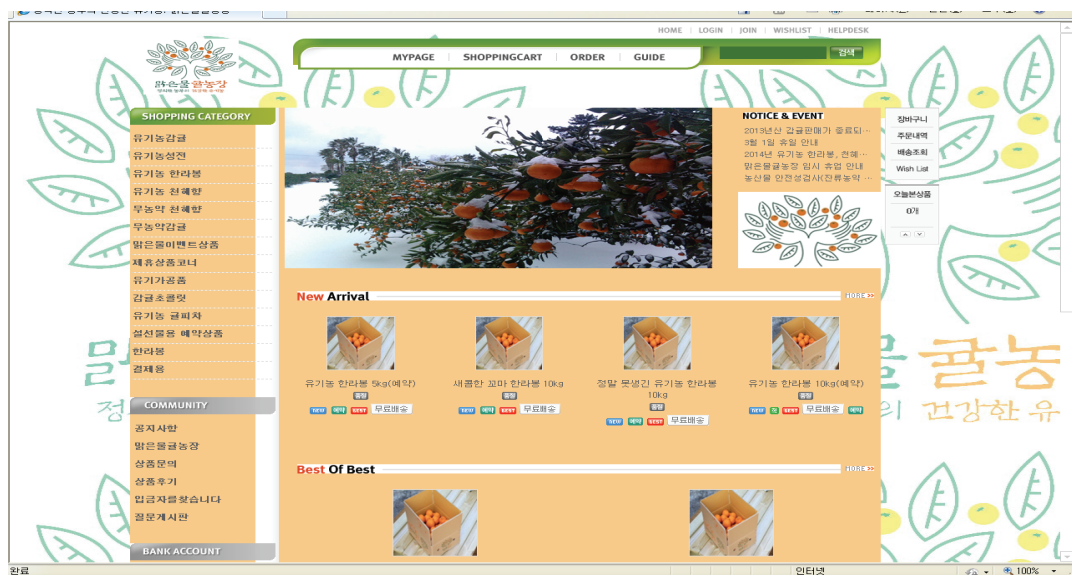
HOME | LOGIN | JOIN | WISHLIST | HELPDESK

MYPAGE | SHOPPINGCART | ORDER | GUIDE

검색

맑은물 귤농장

SHOPPING CATEGORY

유기농감귤
유기농성전
유기농 한라봉
유기농 천혜향
무농약 천혜향
무농약감귤
맑은물이벤트상품
제휴상품코너
유기가공품
감귤초콜릿
유기농 귤피차
설선물용 예약상품
한라봉
결제용

COMMUNITY

공지사항
맑은물귤농장
상품문의
상품후기
입금자를찾습니다
질문게시판

BANK ACCOUNT

NOTICE & EVENT

2013년산 감귤판매가 종료되 ··
3월 1일 휴일 안내
2014년 유기농 한라봉, 천혜 ··
맑은물귤농장 임시 휴업 안내
농산물 안전성검사(잔류농약 ··

장바구니
주문내역
배송조회
Wish List

오늘본상품
0개

New Arrival

MORE

유기농 한라봉 5kg(예약)
새콤한 꼬마 한라봉 10kg
정말 못생긴 유기농 한라봉 10kg
유기농 한라봉 10kg(예약)

NEW 예약 BEST 무료배송

Best Of Best

MORE

맑은물 귤농

건강한 유

완료

인터넷

100%